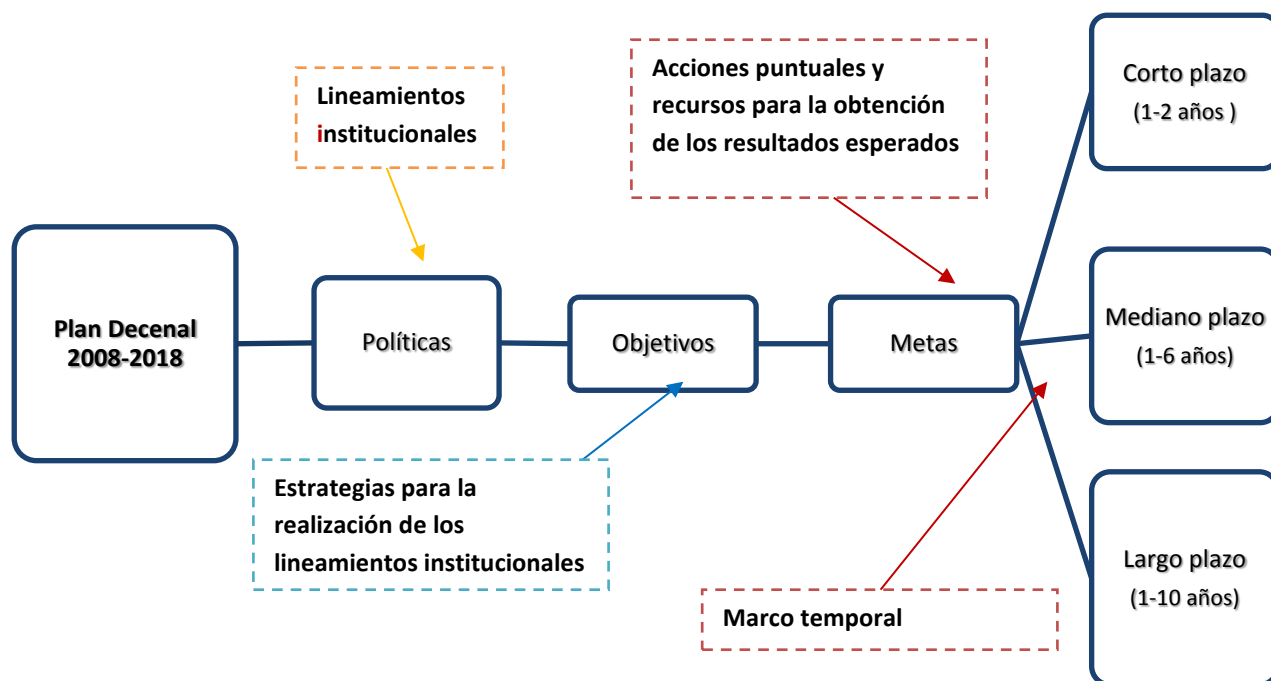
Lineamientos institucionales

Acciones puntuales y recursos para la obtención de los resultados esperados

Corto plazo (1-2 años )

Plan Decenal 2008-2018

Políticas

Objetivos

Metas

Mediano plazo (1-6 años)

Estrategias para la realización de los lineamientos institucionales

Largo plazo (1-10 años)

Marco temporal